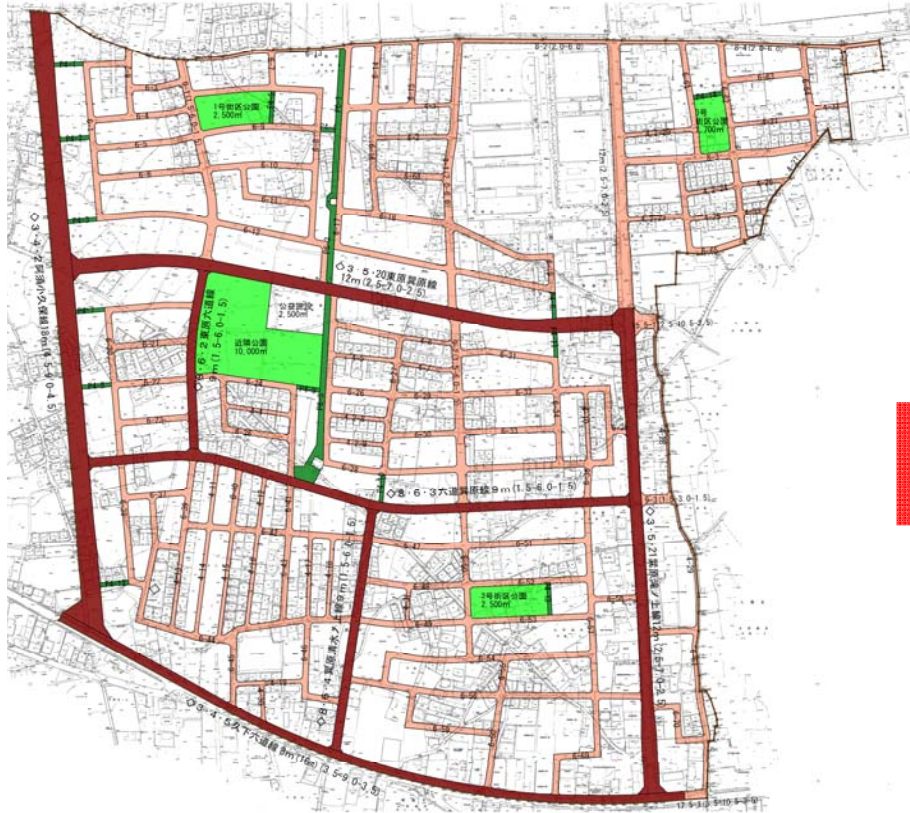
1号街区公園
2,500㎡

号
街区公園
700㎡

◇3・5・20東原巽原線
12m (2.5-7.0-2.5)

公益施設
2,500㎡

近隣公園
10,000㎡

◇3・6・2巽原六道線
9m (1.5-6.0-1.5)

◇3・4・2巽原小久保線18m (4.5-9.0-4.5)

◇8・6・3六道巽原線 9m (1.5-6.0-1.5)

◇3・5・21巽原線ノ上線12m (2.5-7.0-2.5)

2号街区公園
2,500㎡

◇8・6・4巽原清水入線9m (1.5-6.0-1.5)

◇3・4・5久下六道線 8m (16m) (3.5-9.0-3.5)